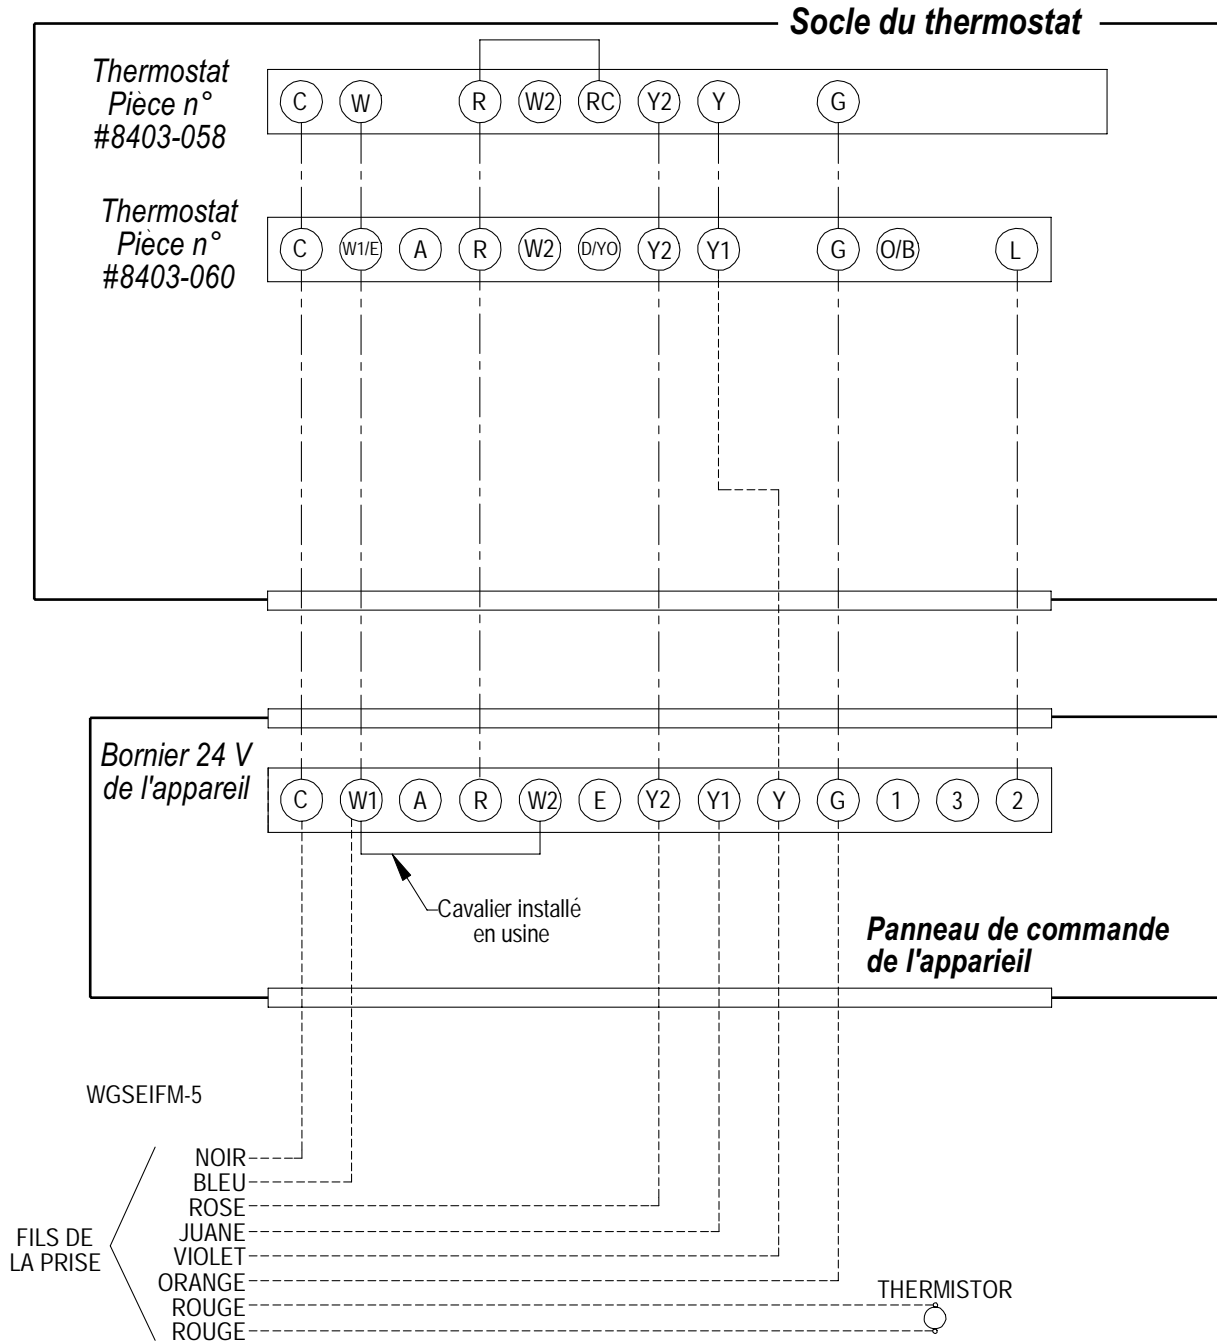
Socle du thermostat

Thermostat Pièce n° #8403-058

C W R W2 RC Y2 Y G

Thermostat Pièce n° #8403-060

C W1/E A R W2 D/YO Y2 Y1 G O/B L

Bornier 24 V de l'appareil

C W1 A R W2 E Y2 Y1 Y G 1 3 2

Cavalier installé en usine

Panneau de commande de l'apparieil

WGSEIFM-5

FILS DE LA PRISE

NOIR
BLEU
ROSE
JUANE
VIOLET
ORANGE
ROUGE
ROUGE

THERMISTOR